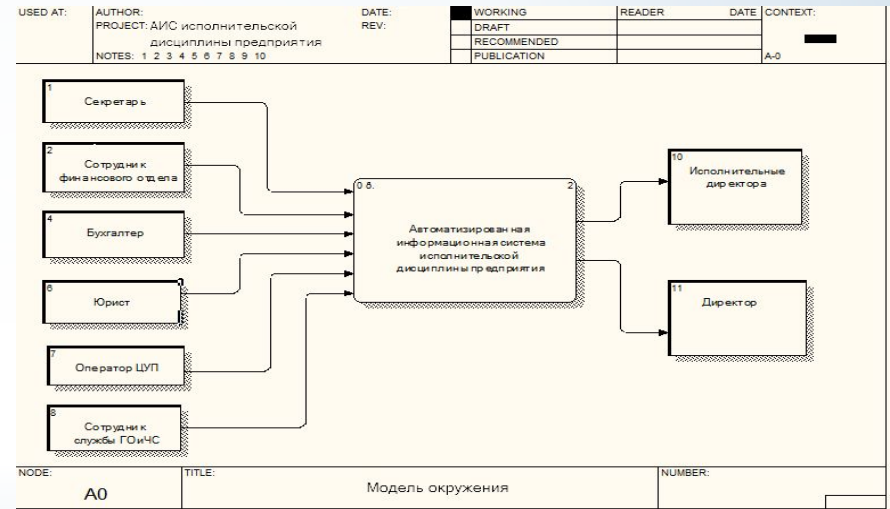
| USED AT: | AUTHOR: PROJECT: АИС исполнительской дисциплины предприятия NOTES: 1 2 3 4 5 6 7 8 9 10 | DATE: REV: | WORKING | READER | DATE | CONTEXT: |
|---|---|---|---|---|---|---|
| | | | DRAFT | | | |
| | | | RECOMMENDED | | | |
| | | | PUBLICATION | | | A-0 |

1 Секретарь

2 Сотрудник финансового отдела

4 Бухгалтер

6 Юрист

7 Оператор ЦУП

8 Сотрудник службы ГОиЧС

0 б. 2 Автоматизированная информационная система исполнительской дисциплины предприятия

10 Исполнительные директора

11 Директор

| NODE: A0 | TITLE: Модель окружения | NUMBER: |
|---|---|---|